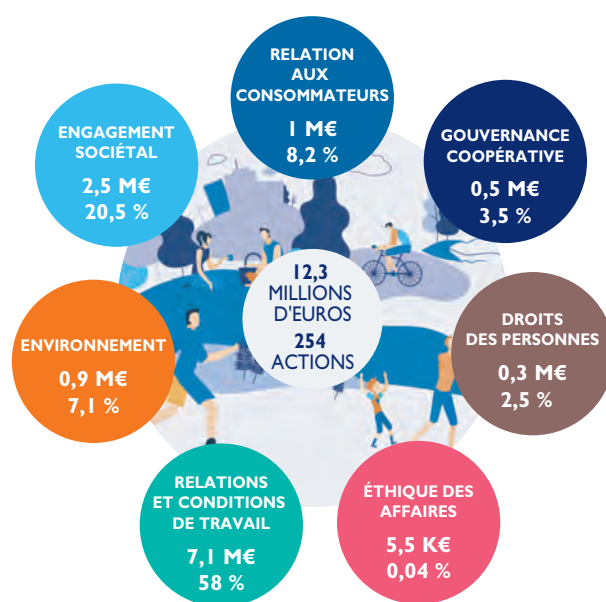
RELATION AUX CONSOMMATEURS
1 M€
8,2 %

ENGAGEMENT SOCIÉTAL
2,5 M€
20,5 %

GOUVERNANCE COOPÉRATIVE
0,5 M€
3,5 %

12,3 MILLIONS D'EUROS
254 ACTIONS

ENVIRONNEMENT
0,9 M€
7,1 %

DROITS DES PERSONNES
0,3 M€
2,5 %

RELATIONS ET CONDITIONS DE TRAVAIL
7,1 M€
58 %

ÉTHIQUE DES AFFAIRES
5,5 K€
0,04 %